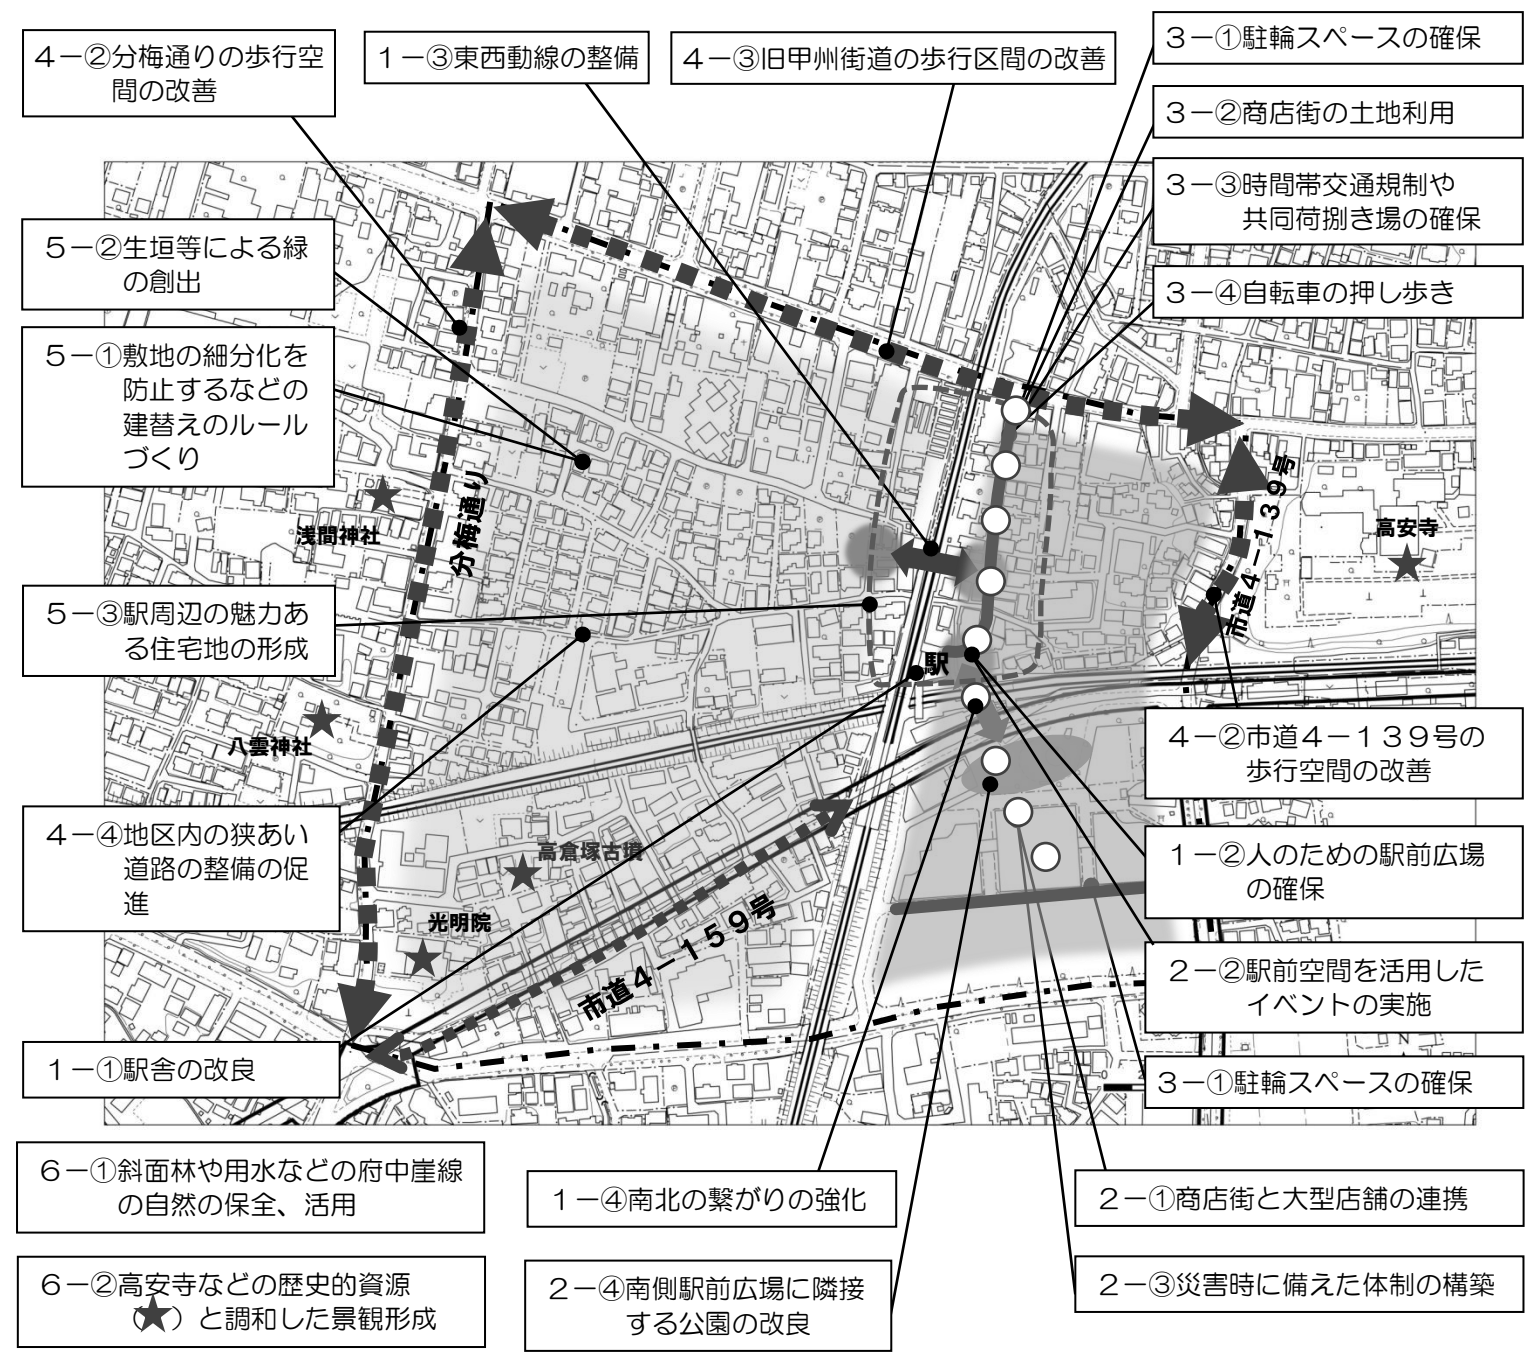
４－②分梅通りの歩行空間の改善

１－③東西動線の整備

４－③旧甲州街道の歩行区間の改善

３－①駐輪スペースの確保

３－②商店街の土地利用

３－③時間帯交通規制や共同荷捌き場の確保

３－④自転車の押し歩き

５－②生垣等による緑の創出

５－①敷地の細分化を防止するなどの建替えのルールづくり

分梅通り

浅間神社

高安寺

市道４－１３９号

５－③駅周辺の魅力ある住宅地の形成

駅

八雲神社

４－②市道４－１３９号の歩行空間の改善

４－④地区内の狭あい道路の整備の促進

高倉塚古墳

光明院

市道４－１５９号

１－②人のための駅前広場の確保

２－②駅前空間を活用したイベントの実施

１－①駅舎の改良

３－①駐輪スペースの確保

６－①斜面林や用水などの府中崖線の自然の保全、活用

１－④南北の繋がりの強化

２－①商店街と大型店舗の連携

６－②高安寺などの歴史的資源（★）と調和した景観形成

２－④南側駅前広場に隣接する公園の改良

２－③災害時に備えた体制の構築